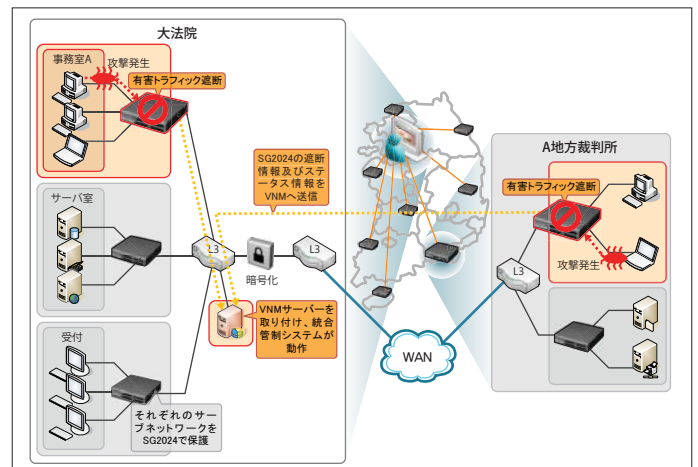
大法院

事務室A

攻撃発生

有害トラフィック遮断

サーバ室

受付

L3

暗号化

L3

SG2024の遮断情報及びステータス情報をVNMへ送信

VNMサーバーを取り付け、統合管制システムが動作

それぞれのサブネットワークをSG2024で保護

WAN

A地方裁判所

有害トラフィック遮断

L3

攻撃発生